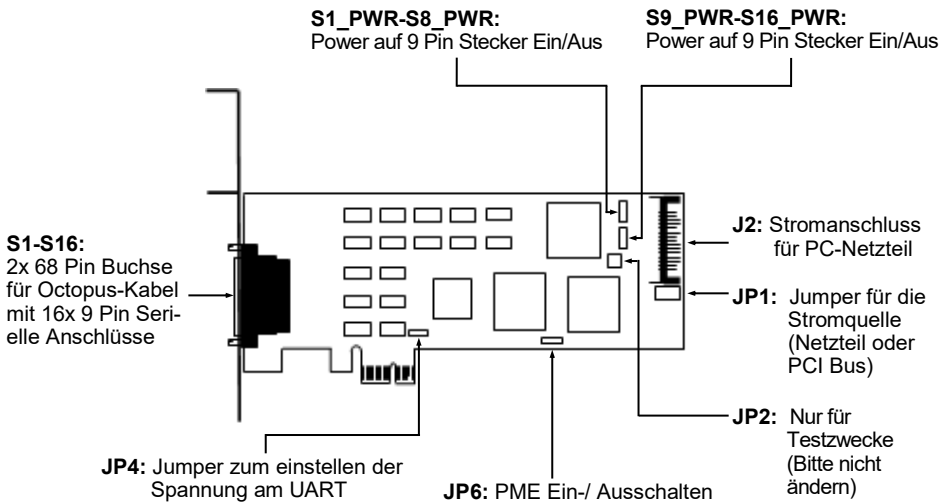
**S1_PWR-S8_PWR:**
Power auf 9 Pin Stecker Ein/Aus

**S9_PWR-S16_PWR:**
Power auf 9 Pin Stecker Ein/Aus

**S1-S16:**
2x 68 Pin Buchse für Octopus-Kabel mit 16x 9 Pin Serielle Anschlüsse

**J2:** Stromanschluss für PC-Netzteil

**JP1:** Jumper für die Stromquelle (Netzteil oder PCI Bus)

**JP2:** Nur für Testzwecke (Bitte nicht ändern)

**JP4:** Jumper zum einstellen der Spannung am UART

**JP6:** PME Ein-/ Ausschalten